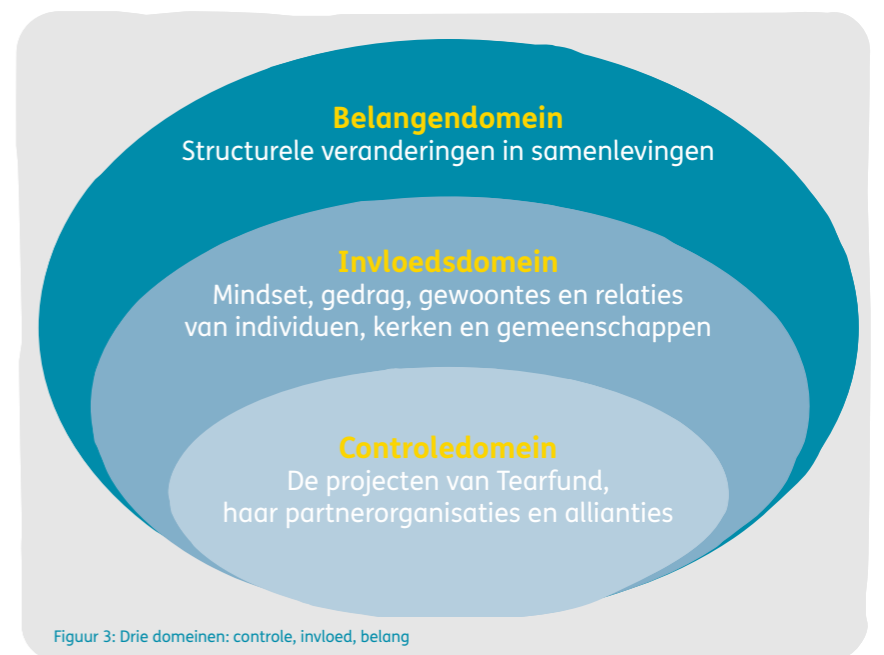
Belangendomein
Structurele veranderingen in samenlevingen

Invloedsdomein
Mindset, gedrag, gewoontes en relaties van individuen, kerken en gemeenschappen

Controledomein
De projecten van Tearfund, haar partnerorganisaties en allianties

Figuur 3: Drie domeinen: controle, invloed, belang